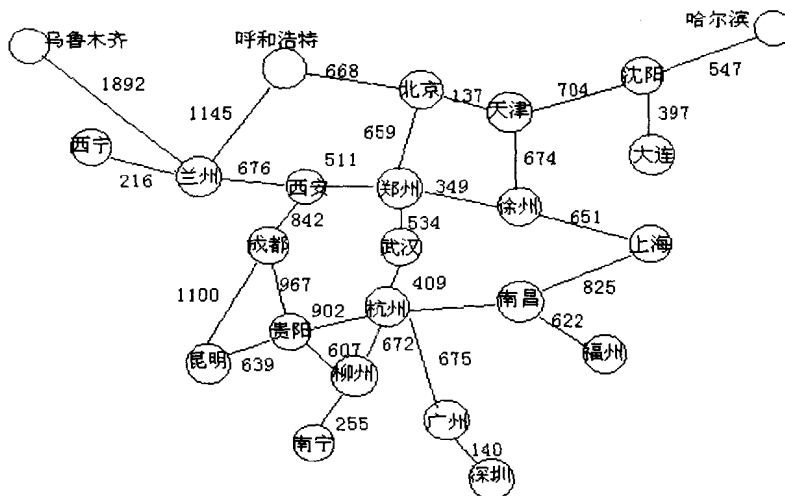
乌鲁木齐
呼和浩特
哈尔滨
1892
668
北京
137
天津
704
沈阳
547
1145
659
397
西宁
674
大连
216
兰州
676
西安
511
郑州
349
徐州
842
534
651
成都
武汉
上海
967
409
1100
902
杭州
南昌
825
贵阳
622
607
672
675
昆明
福州
639
柳州
255
广州
南宁
140
深圳